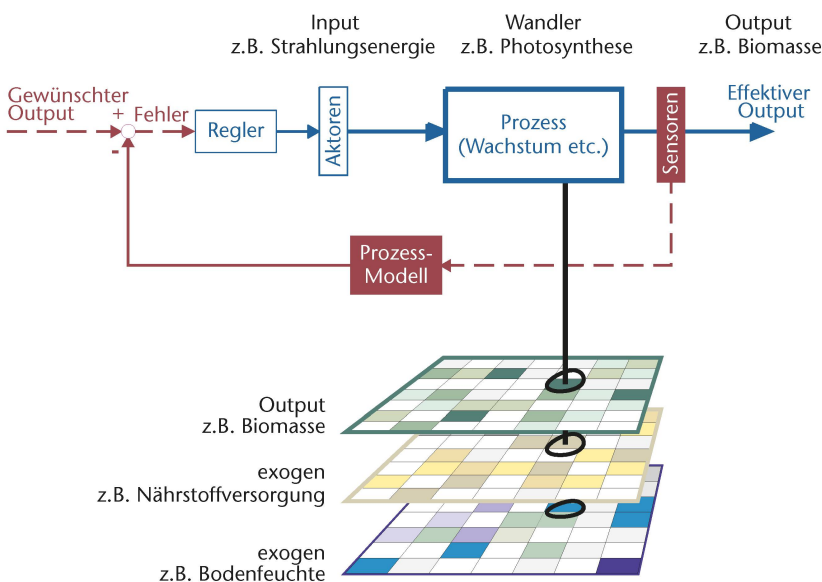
Input
z.B. Strahlungsenergie

Wandler
z.B. Photosynthese

Output
z.B. Biomasse

Gewünschter Output

+ Fehler

-

Regler

Aktoren

Prozess
(Wachstum etc.)

Sensoren

Effektiver Output

Prozess-
Modell

Output
z.B. Biomasse

exogen
z.B. Nährstoffversorgung

exogen
z.B. Bodenfeuchte